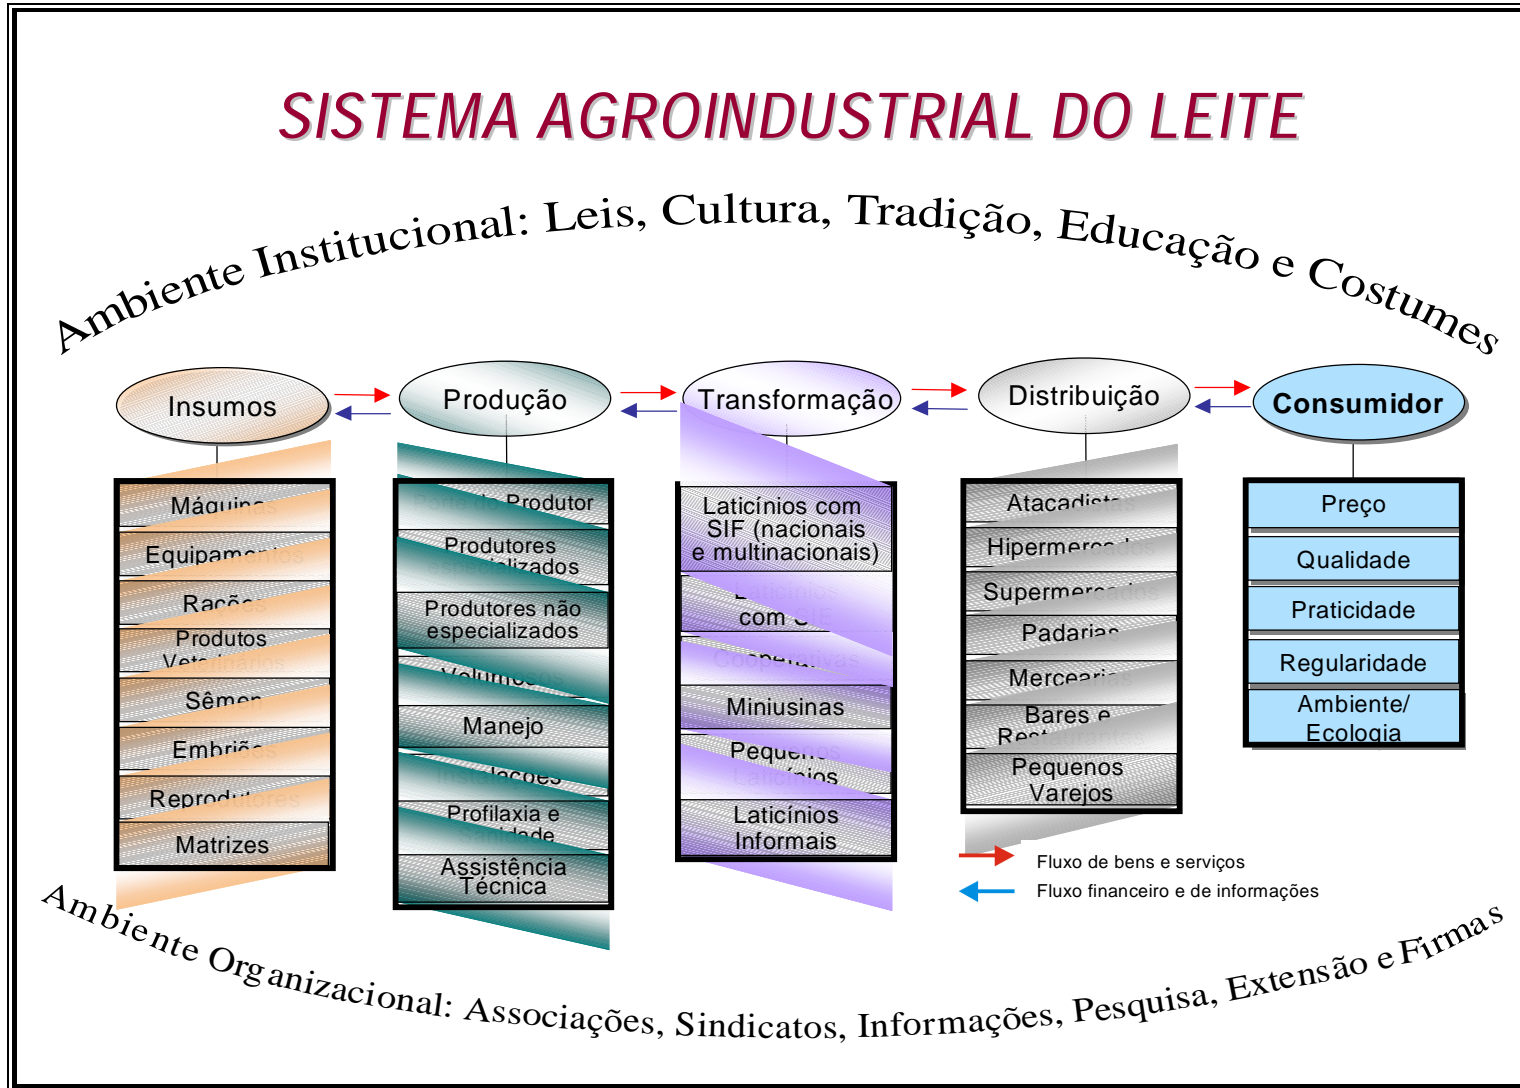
SISTEMA AGROINDUSTRIAL DO LEITE

Ambiente Institucional: Leis, Cultura, Tradição, Educação e Costumes

Insumos

Máquinas
Equipamentos
Rações
Produtos Veterinários
Sêmen
Embriões
Reprodutores
Matrizes

Produção

Perfil do Produtor
Produtores especializados
Produtores não especializados
Volumosos
Manejo
Instalações
Profilaxia e Sanidade
Assistência Técnica

Transformação

Laticínios com SIF (nacionais e multinacionais)
Laticínios com SIE
Cooperativas
Miniusinas
Pequenos Laticínios
Laticínios Informais

Distribuição

Atacadistas
Hipermercados
Supermercados
Padarias
Mercearias
Bares e Restaurantes
Pequenos Varejos

Consumidor

Preço
Qualidade
Praticidade
Regularidade
Ambiente/ Ecologia

Fluxo de bens e serviços
Fluxo financeiro e de informações

Ambiente Organizacional: Associações, Sindicatos, Informações, Pesquisa, Extensão e Firmas